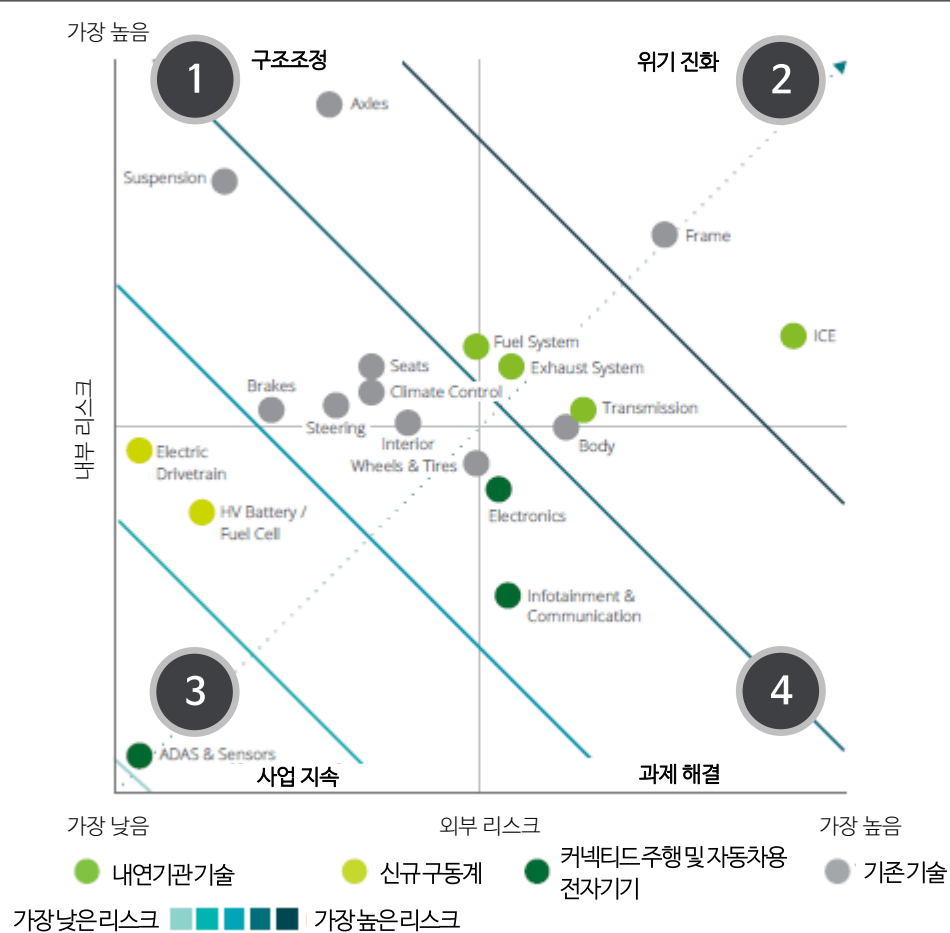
가장 높음

1 구조조정

위기 진화 2

Axles

Suspension

Frame

ICE

Fuel System

Exhaust System

Seats

Climate Control

Brakes

Steering

Transmission

Interior

Body

Wheels & Tires

Electric Drivetrain

Electronics

HV Battery / Fuel Cell

Infotainment & Communication

내부 리스크

3

4

ADAS & Sensors

사업 지속

과제 해결

가장 낮음

외부 리스크

가장 높음

내연기관기술

신규 구동계

커넥티드 주행 및 자동차용 전자기기

기존 기술

가장 낮은 리스크

가장 높은 리스크